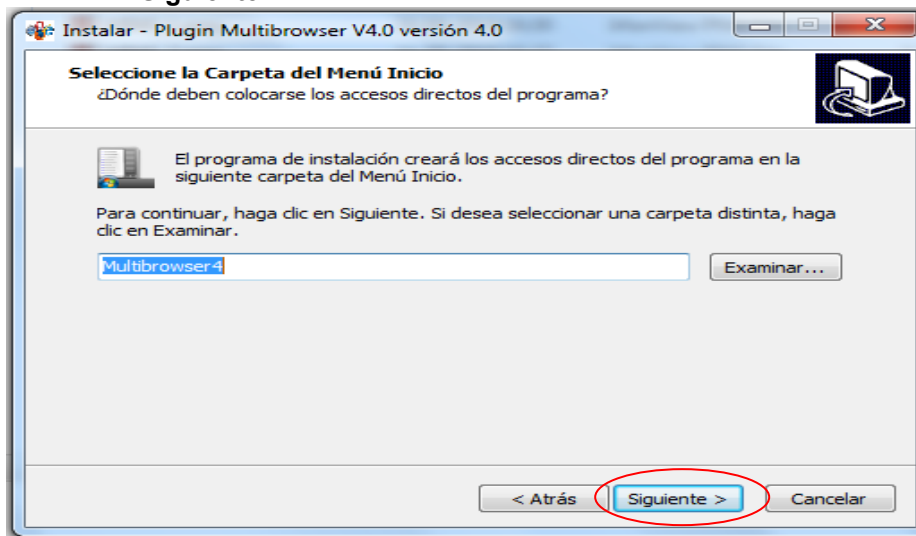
Instalar - Plugin Multibrowser V4.0 versión 4.0

Seleccione la Carpeta del Menú Inicio
¿Dónde deben colocarse los accesos directos del programa?

El programa de instalación creará los accesos directos del programa en la siguiente carpeta del Menú Inicio.

Para continuar, haga clic en Siguiente. Si desea seleccionar una carpeta distinta, haga clic en Examinar.

Multibrowser4

Examinar...

< Atrás

Siguiente >

Cancelar